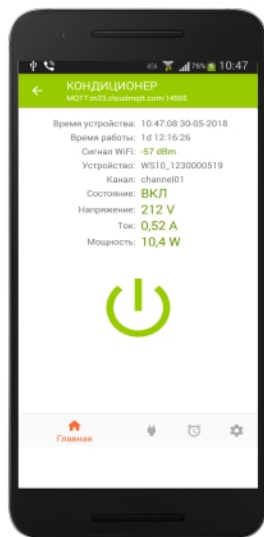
76% 10:47

КОНДИЦИОНЕР
MQTT:m23.cloudmqtt.com:14565

Время устройства: 10:47:08 30-05-2018
Время работы: 1d 12:16:26
Сигнал WiFi: -57 dBm
Устройство: WS10_1230000519
Канал: channel01
Состояние: ВКЛ
Напряжение: 212 V
Ток: 0,52 A
Мощность: 10,4 W

Главная